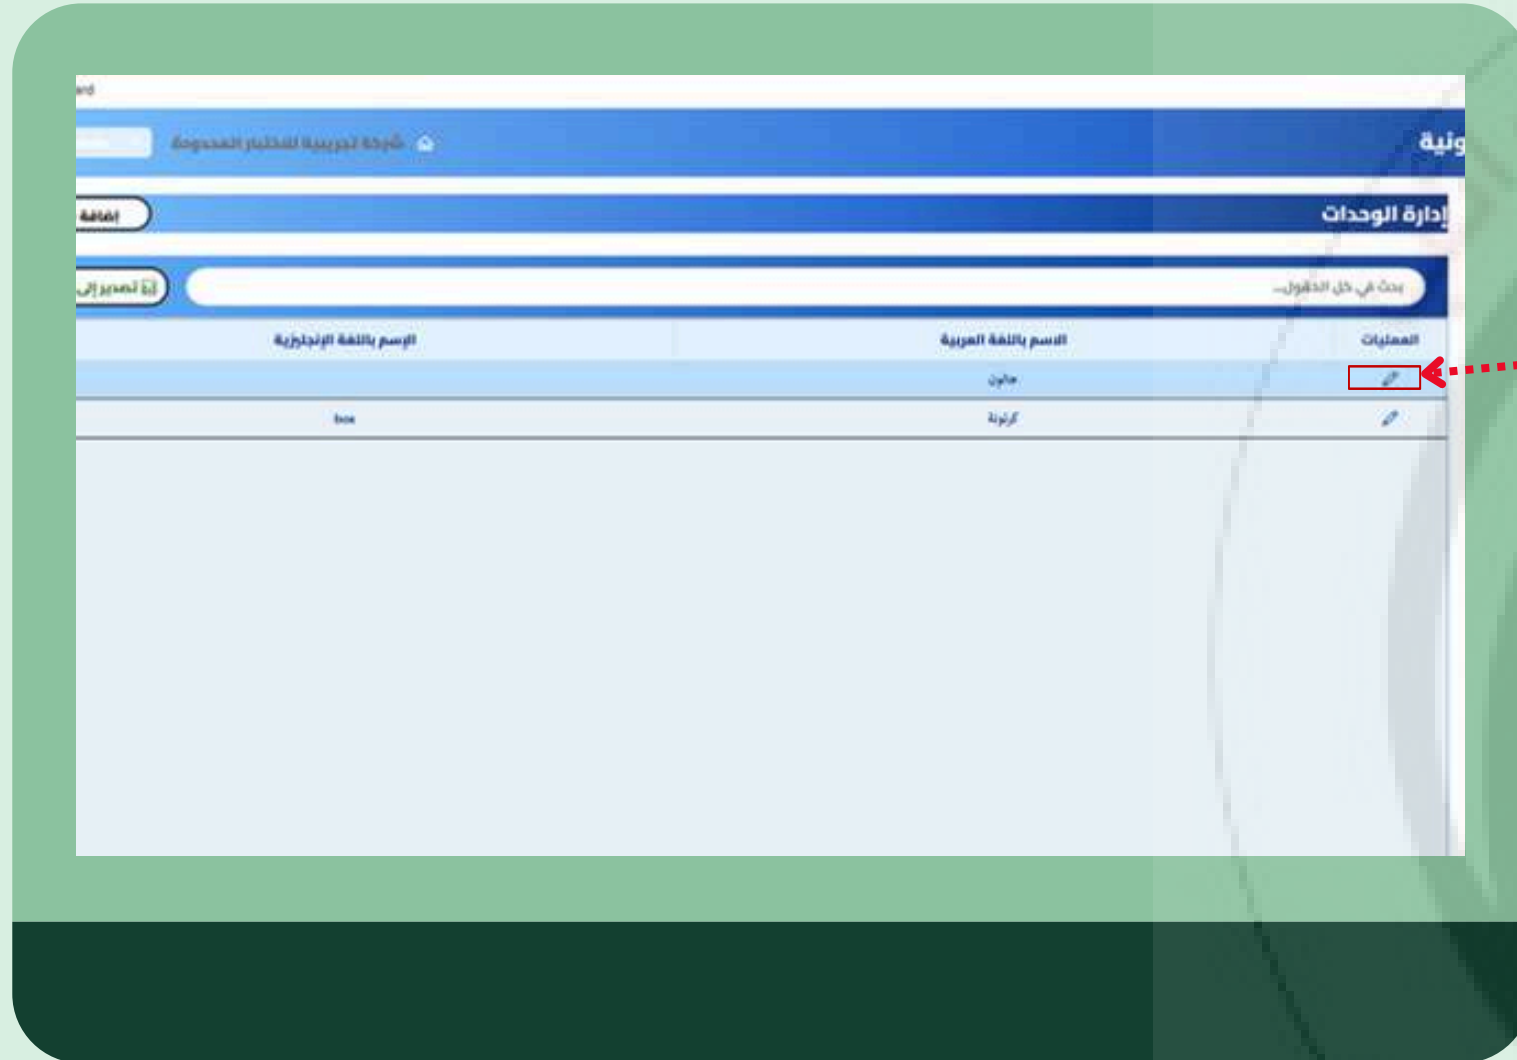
ard

ونية

شركة تجريبية للاختبار المحدودة

إدارة الوحدات

إضافة

بحث في كل الحقول...

تصدير إلى

| العمليات | الاسم باللغة العربية | الإسم باللغة الإنجليزية |
|---|---|---|
| | جالون | |
| | كرتونة | box |